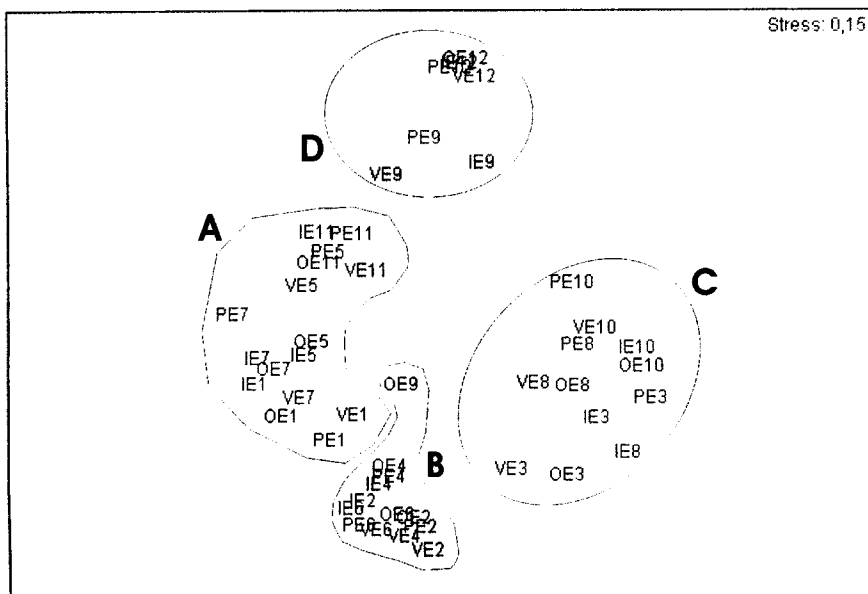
Stress: 0,15

D

OE12
PE12
VE12

PE9
VE9
IE9

A

IE11
PE11
PE5
OE11
VE11
VE5
PE7
OE5
IE7
OE7
IE5
IE1
VE7
OE1
VE1
PE1

OE9

B

OE4
PE4
IE4
IE2
IE6
OE6
OE2
PE6
VE6
PE2
VE4
VE2

C

PE10
VE10
PE8
IE10
OE10
VE8
OE8
PE3
IE3
IE8
VE3
OE3